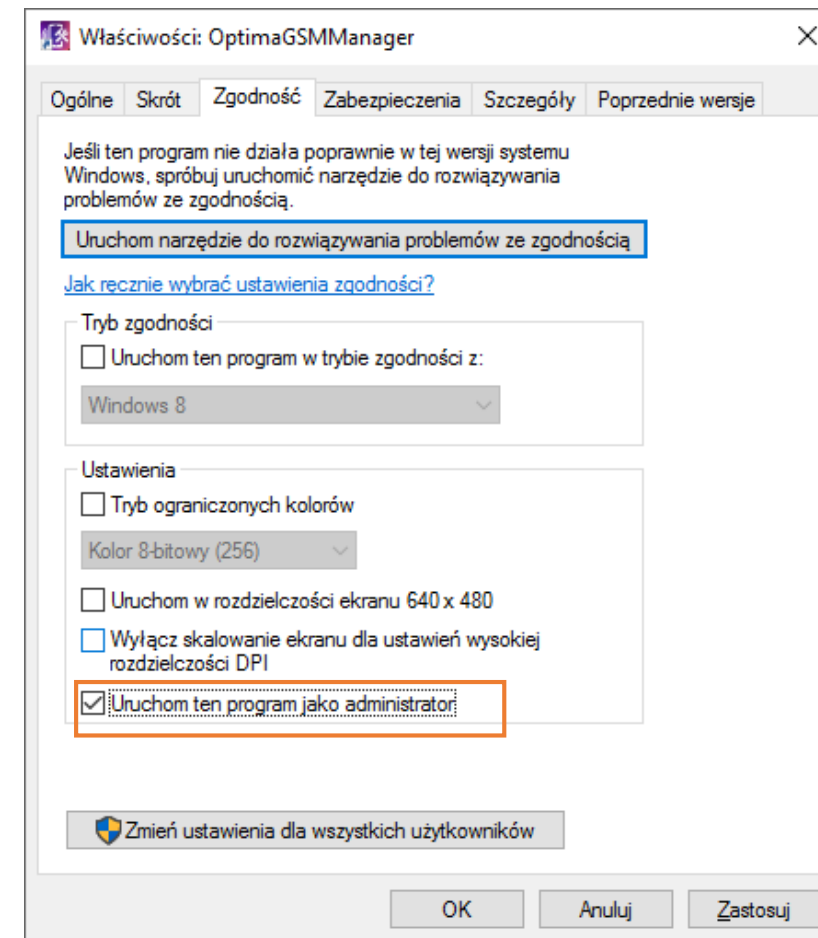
Właściwości: OptimaGSMManager

Ogólne | Skrót | Zgodność | Zabezpieczenia | Szczegóły | Poprzednie wersje

Jeśli ten program nie działa poprawnie w tej wersji systemu Windows, spróbuj uruchomić narzędzie do rozwiązywania problemów ze zgodnością.

Uruchom narzędzie do rozwiązywania problemów ze zgodnością

Jak ręcznie wybrać ustawienia zgodności?

Tryb zgodności

Uruchom ten program w trybie zgodności z:

Windows 8

Ustawienia

Tryb ograniczonych kolorów

Kolor 8-bitowy (256)

Uruchom w rozdzielczości ekranu 640 x 480

Wyłącz skalowanie ekranu dla ustawień wysokiej rozdzielczości DPI

Uruchom ten program jako administrator

Zmień ustawienia dla wszystkich użytkowników

OK | Anuluj | Zastosuj